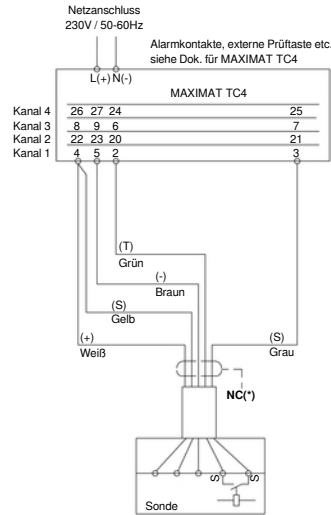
Netzanschluss
230V / 50-60Hz

Alarmkontakte, externe Prüftaste etc.
siehe Dok. für MAXIMAT TC4

L(+) N(-)

MAXIMAT TC4

Kanal 4 26 27 24 25
Kanal 3 8 9 6 7
Kanal 2 22 23 20 21
Kanal 1 4 5 2 3

(T)
Grün

(-)
Braun

(S)
Gelb

(+)
Weiß

(S)
Grau

NC(*)

S
S

Sonde